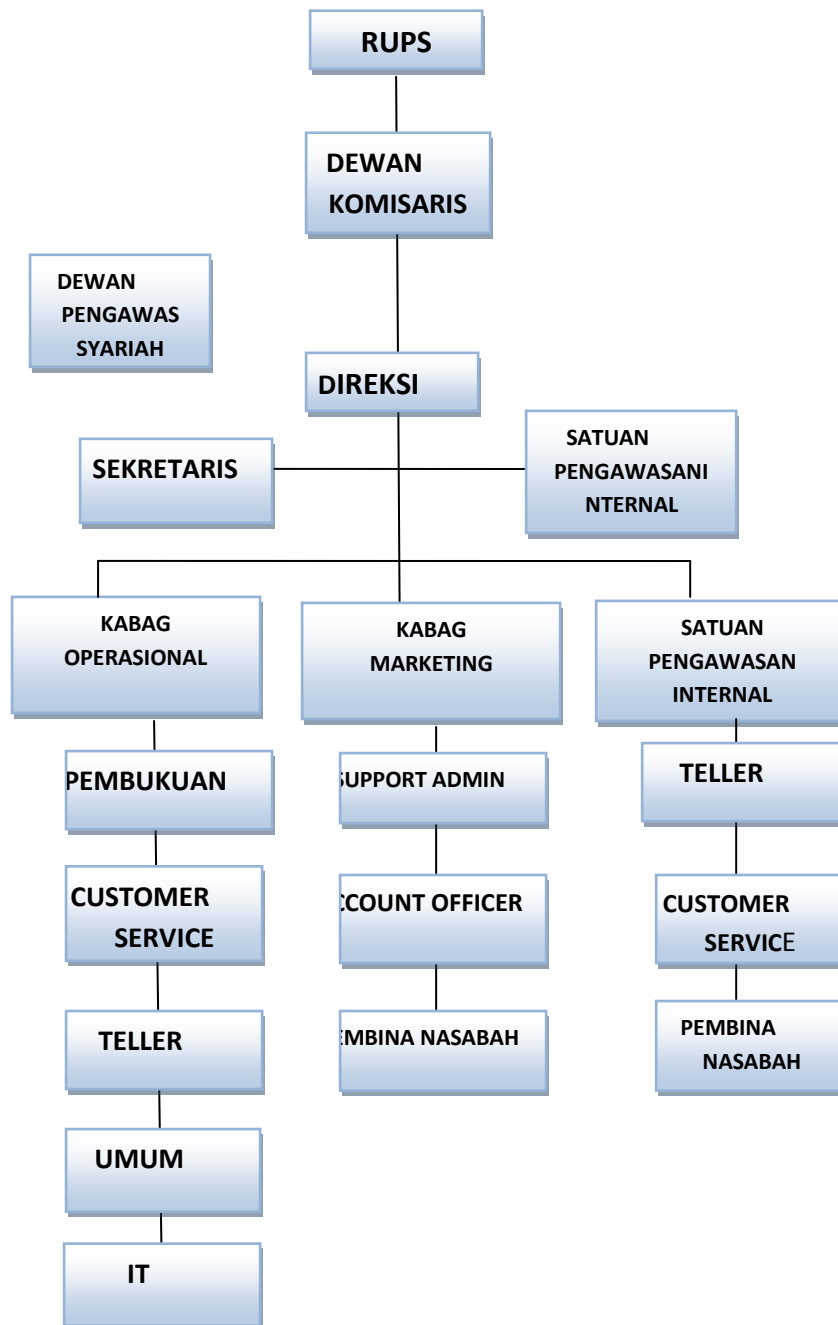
RUPS

DEWAN KOMISARIS

DEWAN PENGAWAS SYARIAH

DIREKSI

SEKRETARIS

SATUAN PENGAWASANI NTERNAL

KABAG OPERASIONAL

KABAG MARKETING

SATUAN PENGAWASAN INTERNAL

PEMBUKUAN

CUSTOMER SERVICE

TELLER

UMUM

IT

SUPPORT ADMIN

CCOUNT OFFICER

EMBINA NASABAH

TELLER

CUSTOMER SERVICE

PEMBINA NASABAH